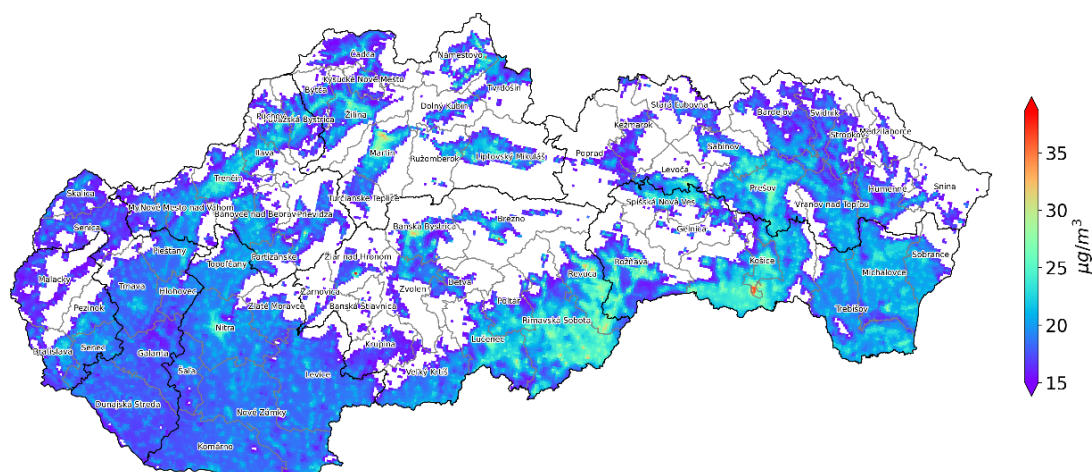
Čadca
Námestovo
Kysucké Nové Mesto
Tvrdošín
Bytča
Dolný Kubín
Púchov
Považská Bystrica
Žilina
Stará Ľubovňa
Bardejov
Svidník
Kežmarok
Stropkov
Medzilaborce
Martin
Ružomberok
Liptovský Mikuláš
Poprad
Sabinov
Ilava
Trenčín
Levoča
Prešov
Humenné
Snina
Skalica
Turčianske Teplice
Nové Mesto nad Váhom
Bánovce nad Bebravou
Prievidza
Spišská Nová Ves
Vranov nad Topľou
Senica
Brezno
Gelnica
Piešťany
Banská Bystrica
Partizánske
Rožňava
Košice
Sobrance
Topoľčany
Žiar nad Hronom
Revúca
Michalovce
Malacky
Trnava
Hlohovec
Žarnovica
Zvolen
Detva
Pezinok
Zlaté Moravce
Banská Štiavnica
Poltár
Trebišov
Nitra
Rimavská Sobota
Bratislava
Senec
Galanta
Krupina
Lučenec
Šaľa
Levice
Veľký Krtíš
Dunajská Streda
Nové Zámky
Komárno
35
30
25
20
15
$\mu g/m^3$